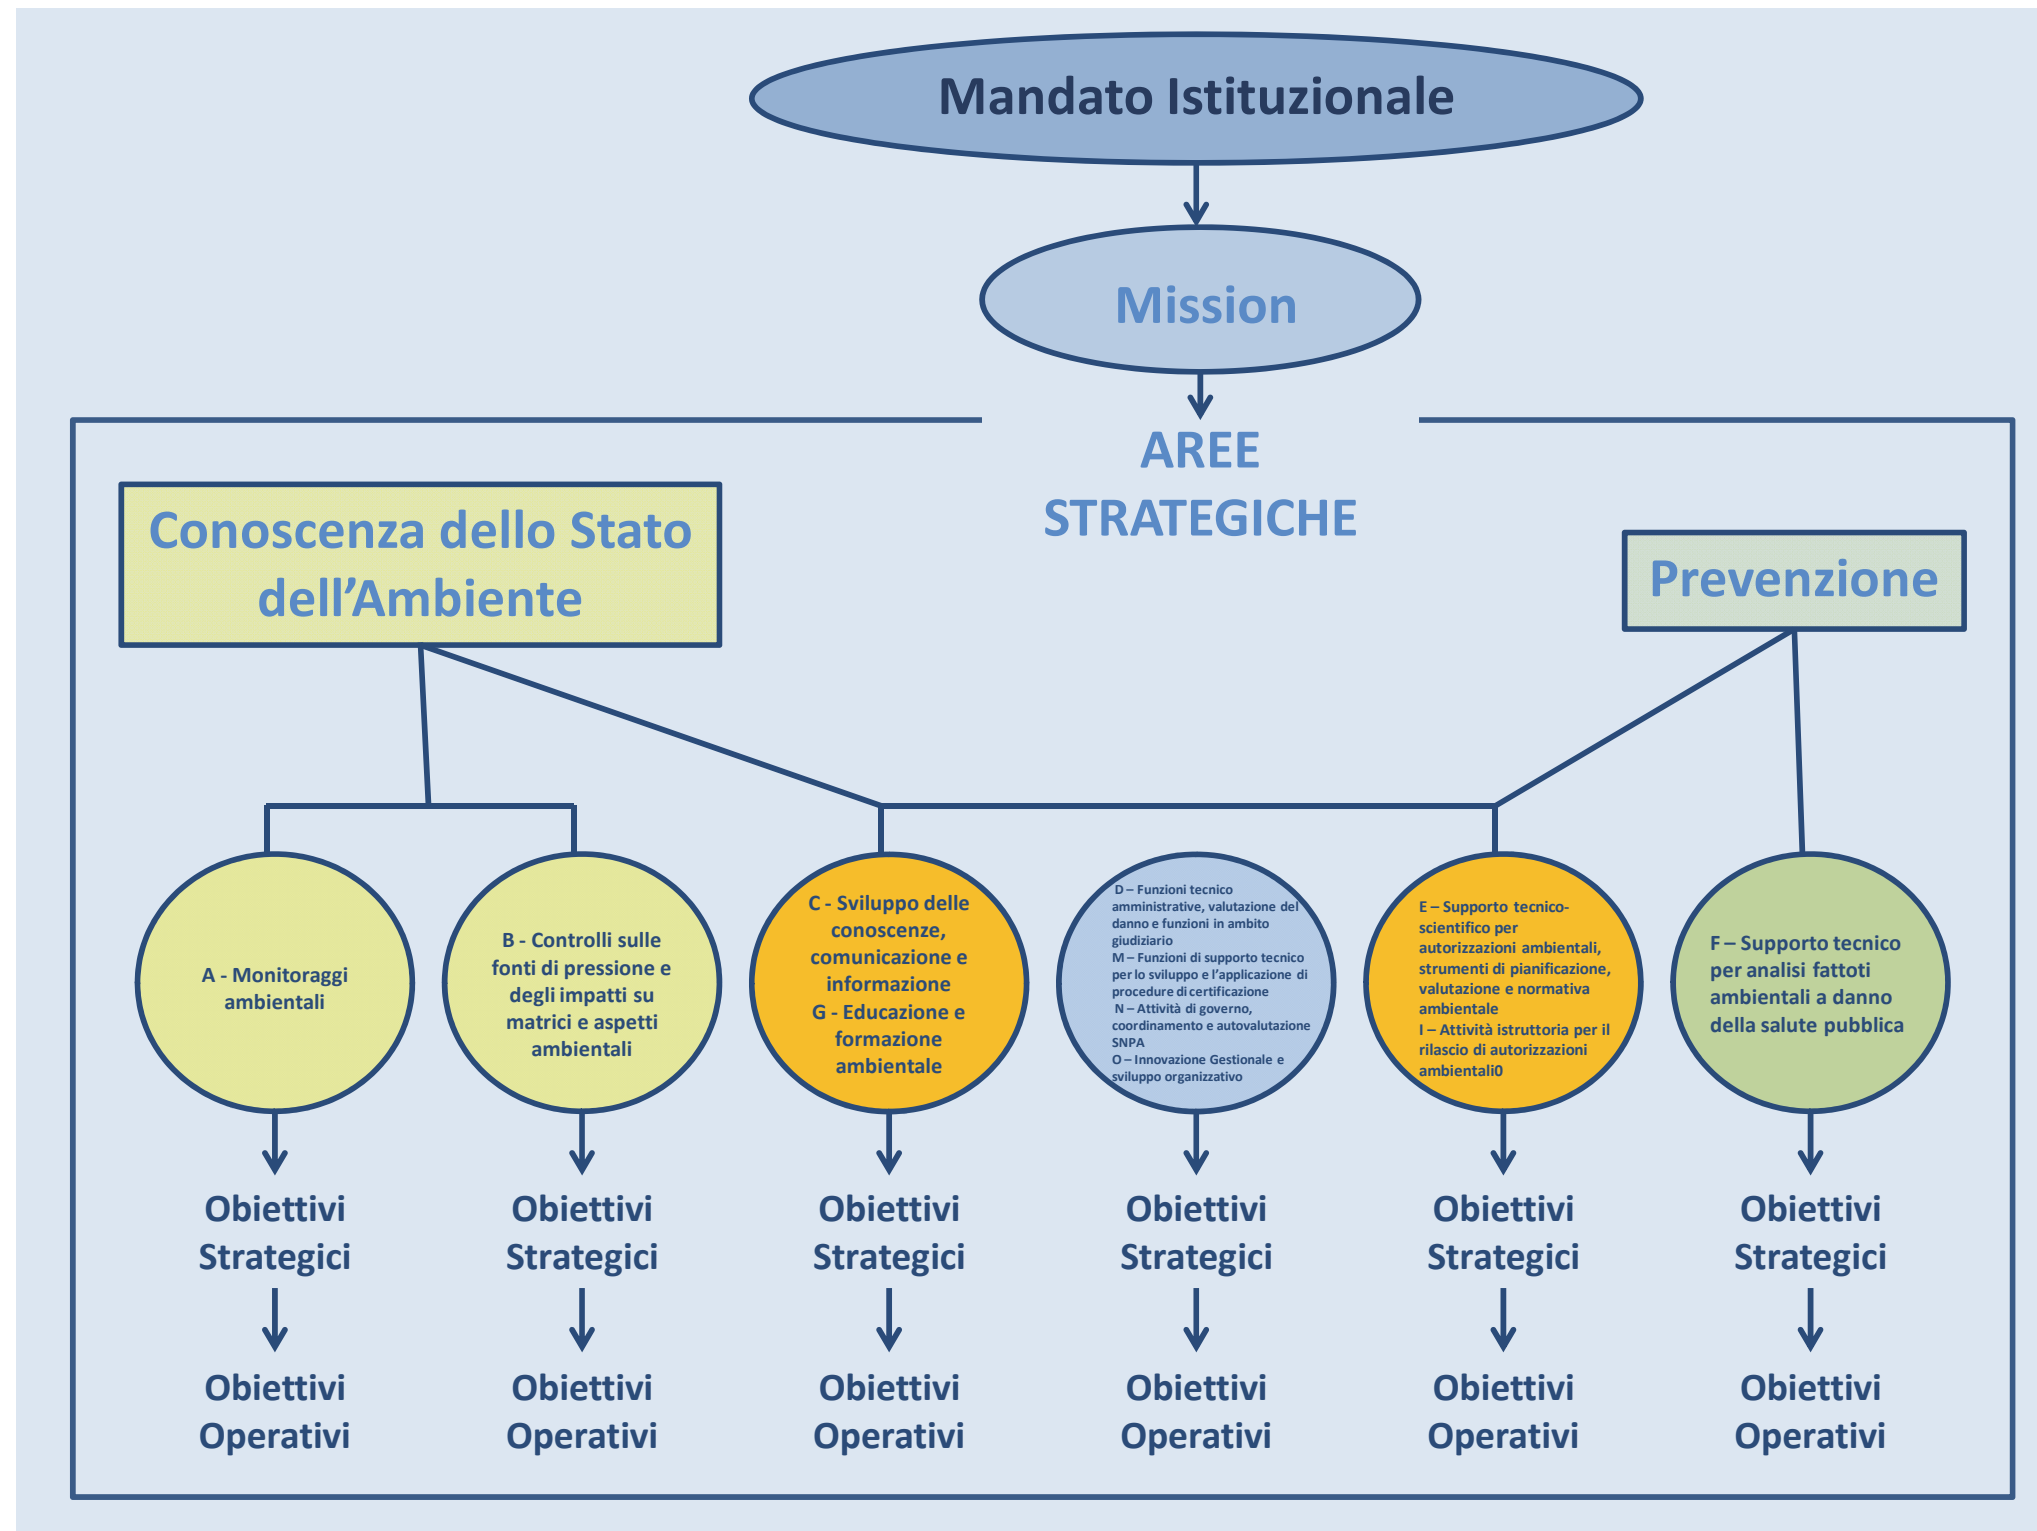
Mandato Istituzionale

Mission

AREE STRATEGICHE

Conoscenza dello Stato dell'Ambiente

Prevenzione

A - Monitoraggi ambientali

B - Controlli sulle fonti di pressione e degli impatti su matrici e aspetti ambientali

C - Sviluppo delle conoscenze, comunicazione e informazione
G - Educazione e formazione ambientale

D – Funzioni tecnico amministrative, valutazione del danno e funzioni in ambito giudiziario
M – Funzioni di supporto tecnico per lo sviluppo e l'applicazione di procedure di certificazione
N – Attività di governo, coordinamento e autovalutazione SNPA
O – Innovazione Gestionale e sviluppo organizzativo

E – Supporto tecnico-scientifico per autorizzazioni ambientali, strumenti di pianificazione, valutazione e normativa ambientale
I – Attività istruttoria per il rilascio di autorizzazioni ambientali0

F – Supporto tecnico per analisi fattoti ambientali a danno della salute pubblica

Obiettivi Strategici

Obiettivi Operativi

Obiettivi Strategici

Obiettivi Operativi

Obiettivi Strategici

Obiettivi Operativi

Obiettivi Strategici

Obiettivi Operativi

Obiettivi Strategici

Obiettivi Operativi

Obiettivi Strategici

Obiettivi Operativi